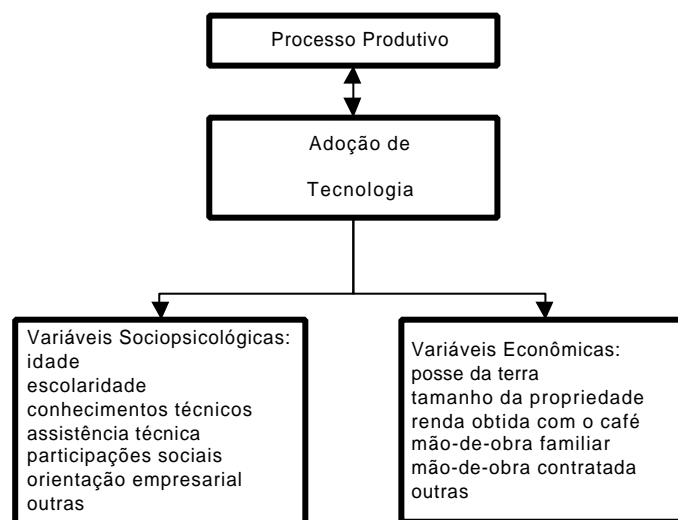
Processo Produtivo

Adoção de

Tecnologia

Variáveis Sociopsicológicas:
idade
escolaridade
conhecimentos técnicos
assistência técnica
participações sociais
orientação empresarial
outras

Variáveis Econômicas:
posse da terra
tamanho da propriedade
renda obtida com o café
mão-de-obra familiar
mão-de-obra contratada
outras